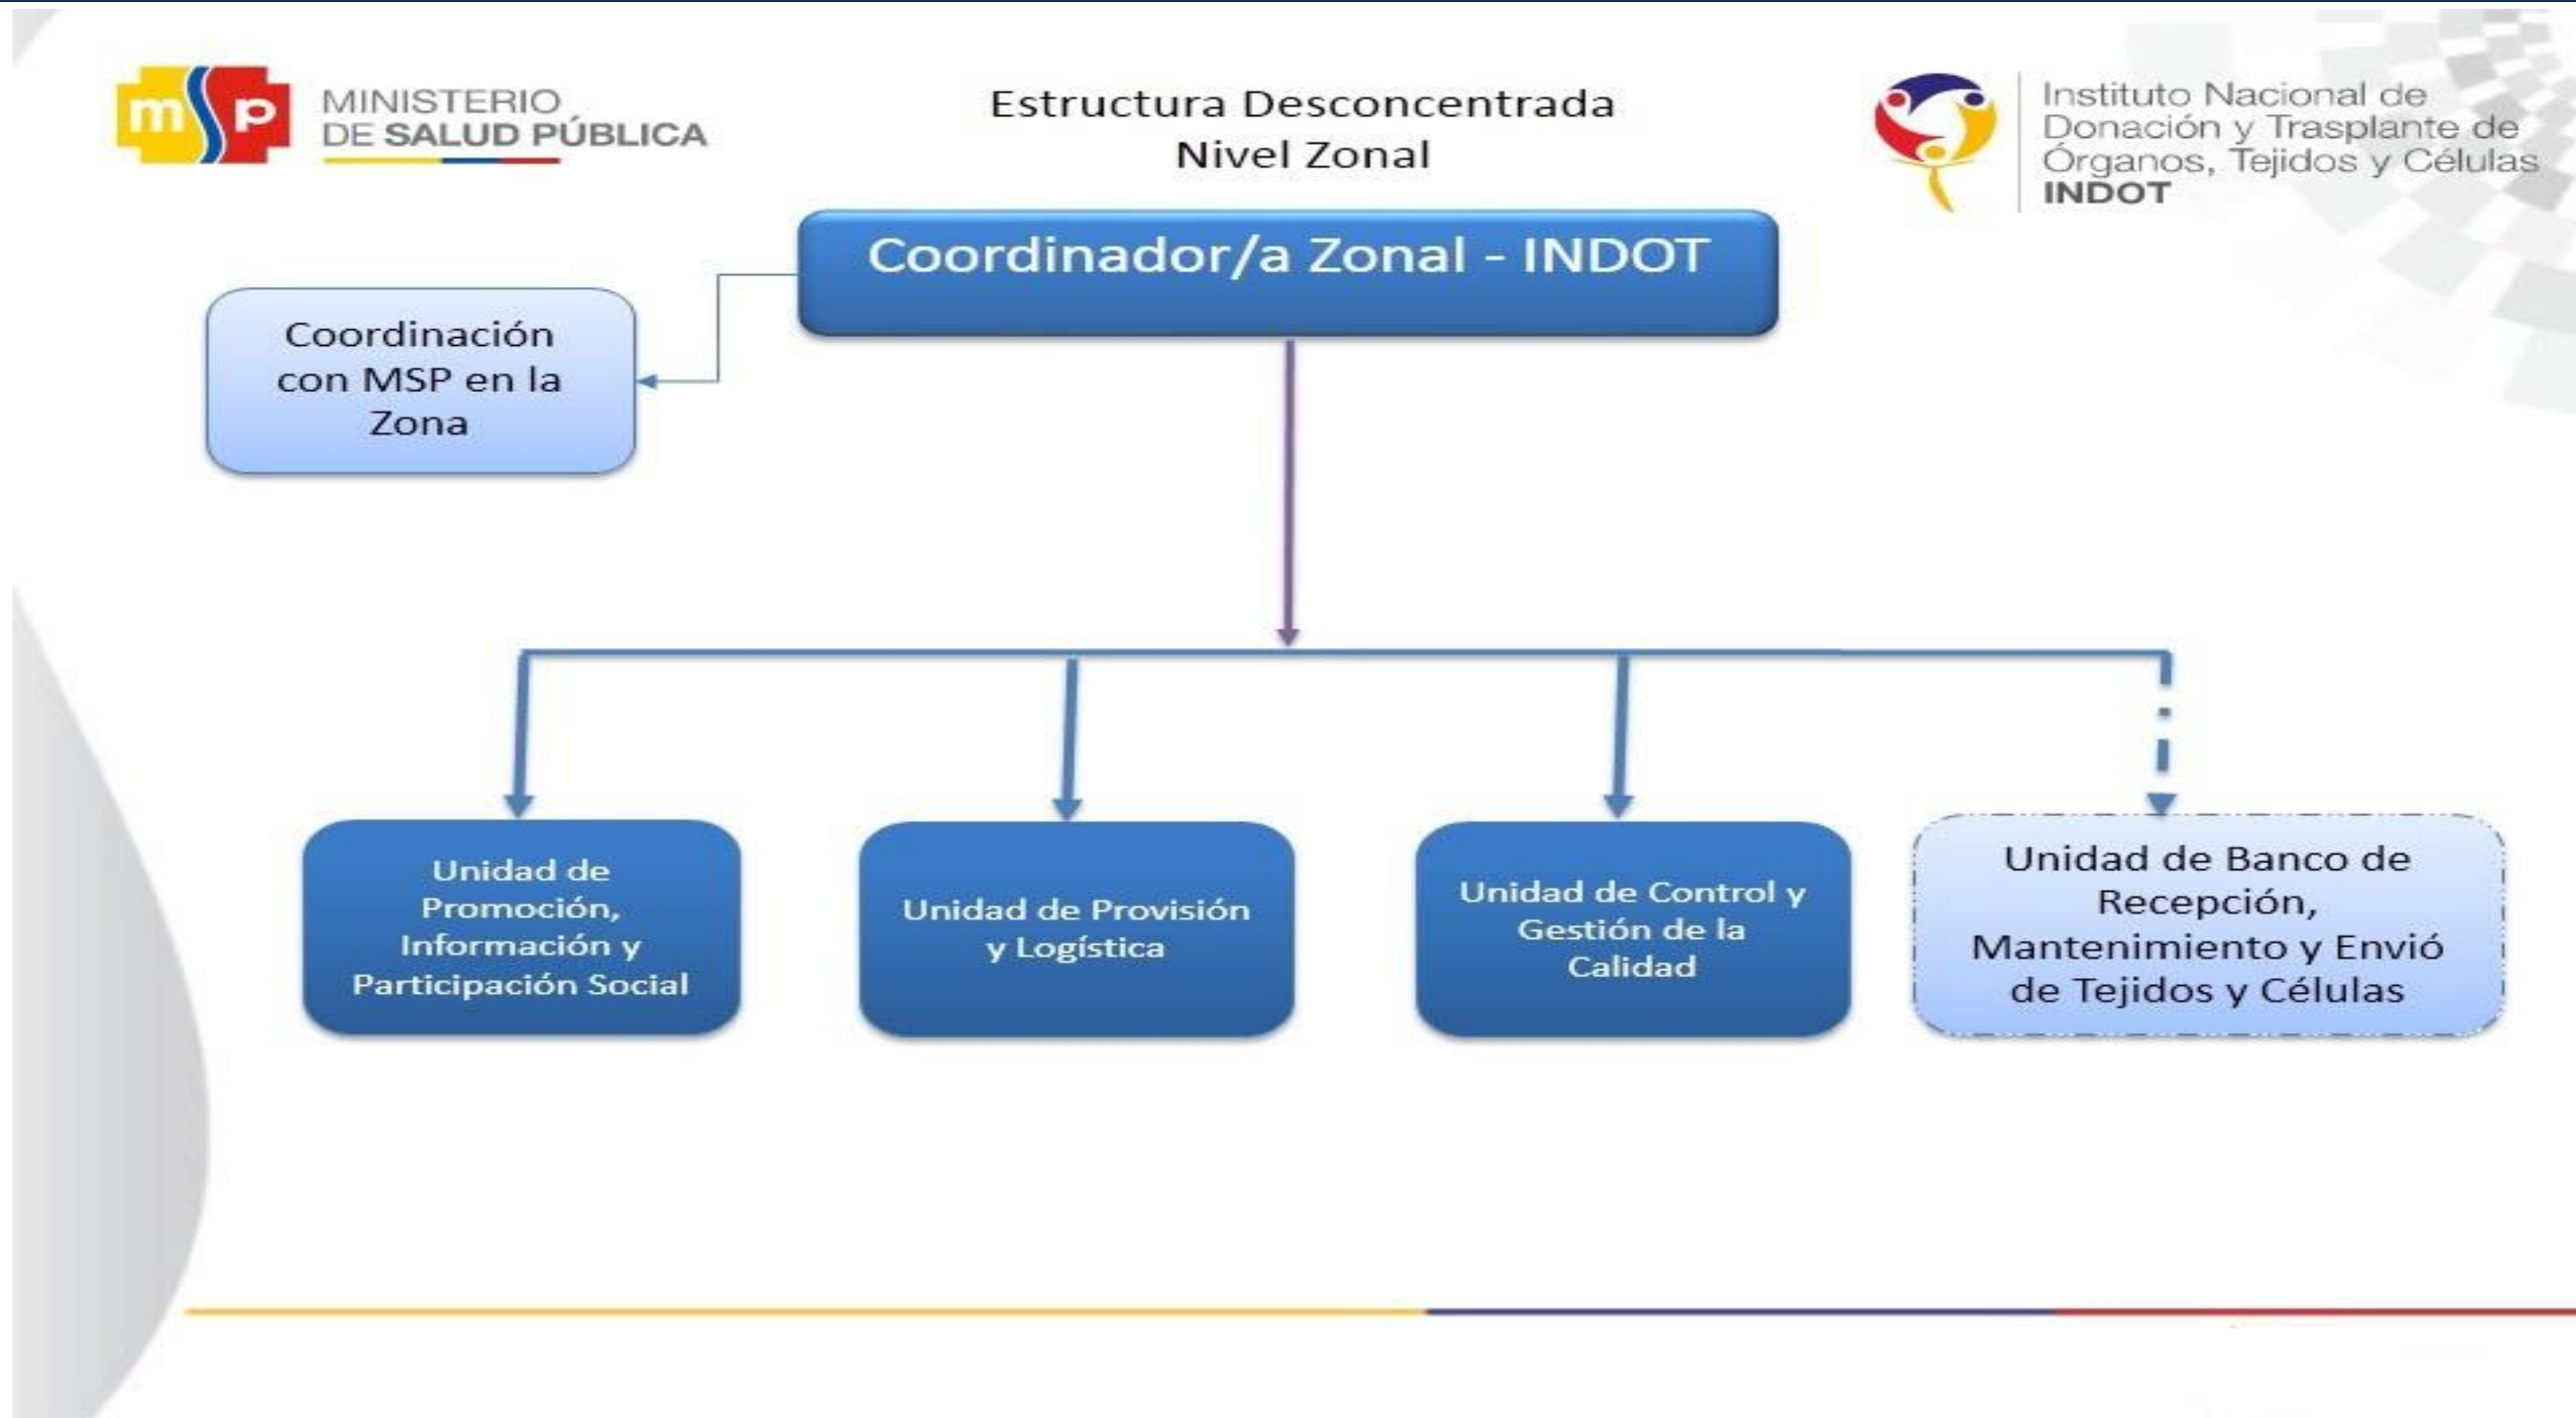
msp MINISTERIO DE SALUD PÚBLICA

Estructura Desconcentrada
Nivel Zonal

Instituto Nacional de Donación y Trasplante de Órganos, Tejidos y Células
INDOT

Coordinador/a Zonal - INDOT

Coordinación con MSP en la Zona

Unidad de Promoción, Información y Participación Social

Unidad de Provisión y Logística

Unidad de Control y Gestión de la Calidad

Unidad de Banco de Recepción, Mantenimiento y Envió de Tejidos y Células